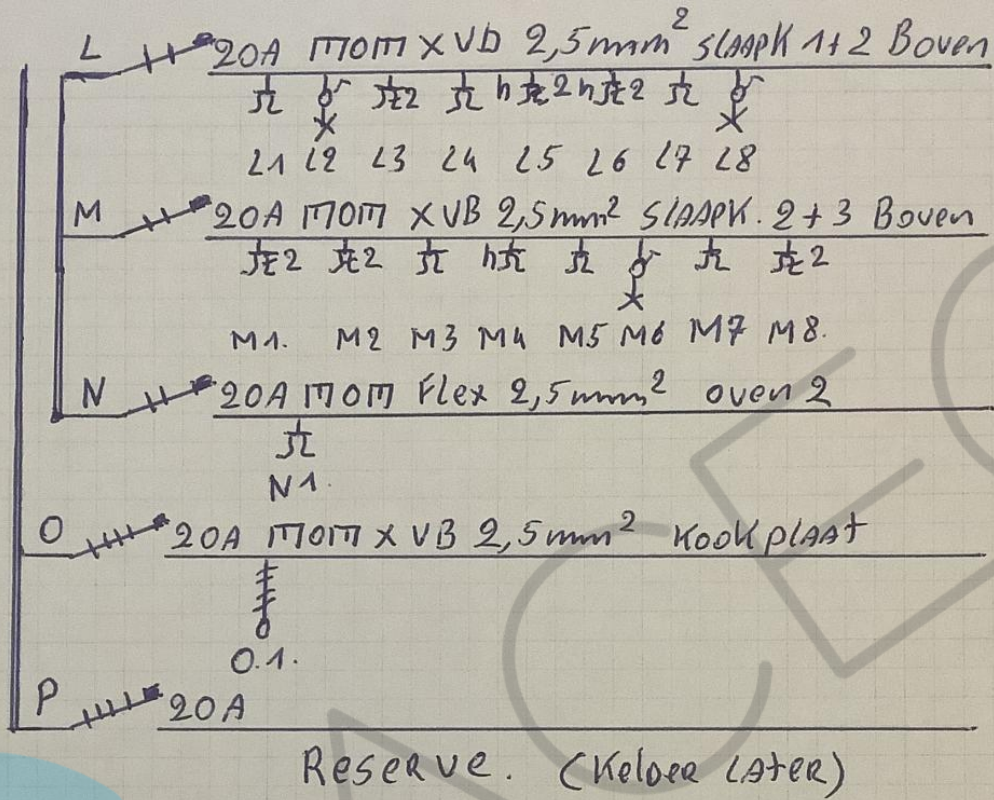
L 20A MOM XVB $2,5mm^2$ slaapk 1+2 Boven

2 h 2 h 2

L1 L2 L3 L4 L5 L6 L7 L8

M 20A MOM XVB $2,5mm^2$ slaapk. 2+3 Boven

2 2 h 2

M1. M2 M3 M4 M5 M6 M7 M8.

N 20A MOM Flex $2,5mm^2$ oven 2

N1.

O 20A MOM X VB $2,5mm^2$ Kookplaat

O.1.

P 20A

Reserve. (Kelder later)